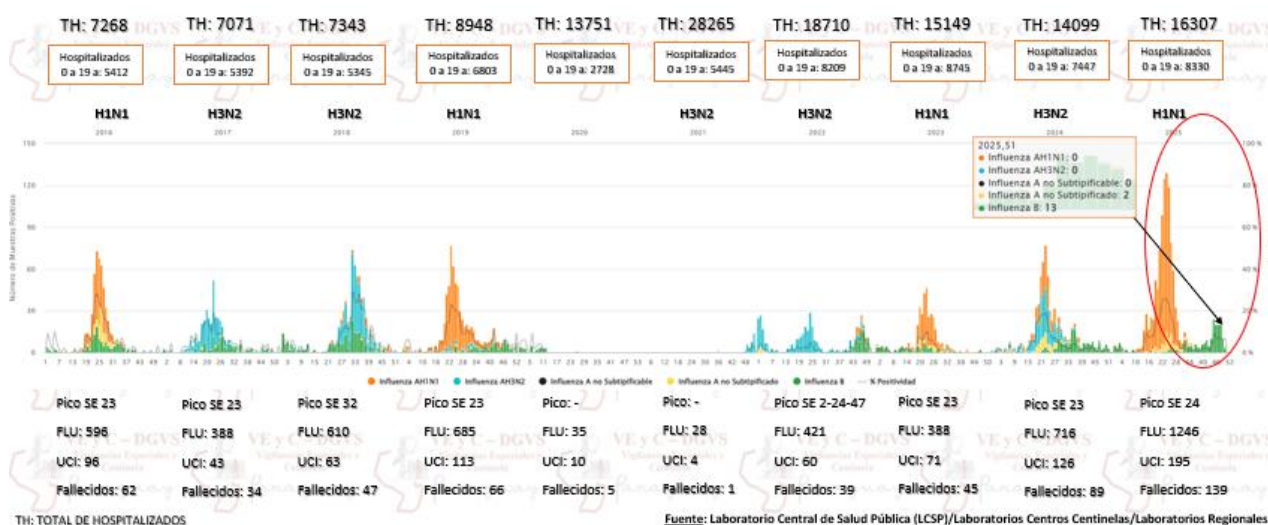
TH: 7268
Hospitalizados 0 a 19 a: 5412

TH: 7071
Hospitalizados 0 a 19 a: 5392

TH: 7343
Hospitalizados 0 a 19 a: 5345

TH: 8948
Hospitalizados 0 a 19 a: 6803

TH: 13751
Hospitalizados 0 a 19 a: 2728

TH: 28265
Hospitalizados 0 a 19 a: 5445

TH: 18710
Hospitalizados 0 a 19 a: 8209

TH: 15149
Hospitalizados 0 a 19 a: 8745

TH: 14099
Hospitalizados 0 a 19 a: 7447

TH: 16307
Hospitalizados 0 a 19 a: 8330

H1N1 2016
H3N2 2017
H3N2 2018
H1N1 2019
2020
H3N2 2021
H3N2 2022
H1N1 2023
H3N2 2024
H1N1 2025

2025,51
Influenza AH1N1: 0
Influenza AH3N2: 0
Influenza A no Subtipificable: 0
Influenza A no Subtipificado: 2
Influenza B: 13

Número de Muestras Positivas
150
120
90
60
30
0
100 %
80 %
60 %
40 %
20 %
0 %

Influenza AH1N1 Influenza AH3N2 Influenza A no Subtipificable Influenza A no Subtipificado Influenza B % Positividad

Pico SE 23
FLU: 596
UCI: 96
Fallecidos: 62

Pico SE 23
FLU: 388
UCI: 43
Fallecidos: 34

Pico SE 32
FLU: 610
UCI: 63
Fallecidos: 47

Pico SE 23
FLU: 685
UCI: 113
Fallecidos: 66

Pico: -
FLU: 35
UCI: 10
Fallecidos: 5

Pico: -
FLU: 28
UCI: 4
Fallecidos: 1

Pico SE 2-24-47
FLU: 421
UCI: 60
Fallecidos: 39

Pico SE 23
FLU: 388
UCI: 71
Fallecidos: 45

Pico SE 23
FLU: 716
UCI: 126
Fallecidos: 89

Pico SE 24
FLU: 1246
UCI: 195
Fallecidos: 139

TH: TOTAL DE HOSPITALIZADOS

Fuente: Laboratorio Central de Salud Pública (LCSP)/Laboratorios Centros Centinelas/Laboratorios Regionales